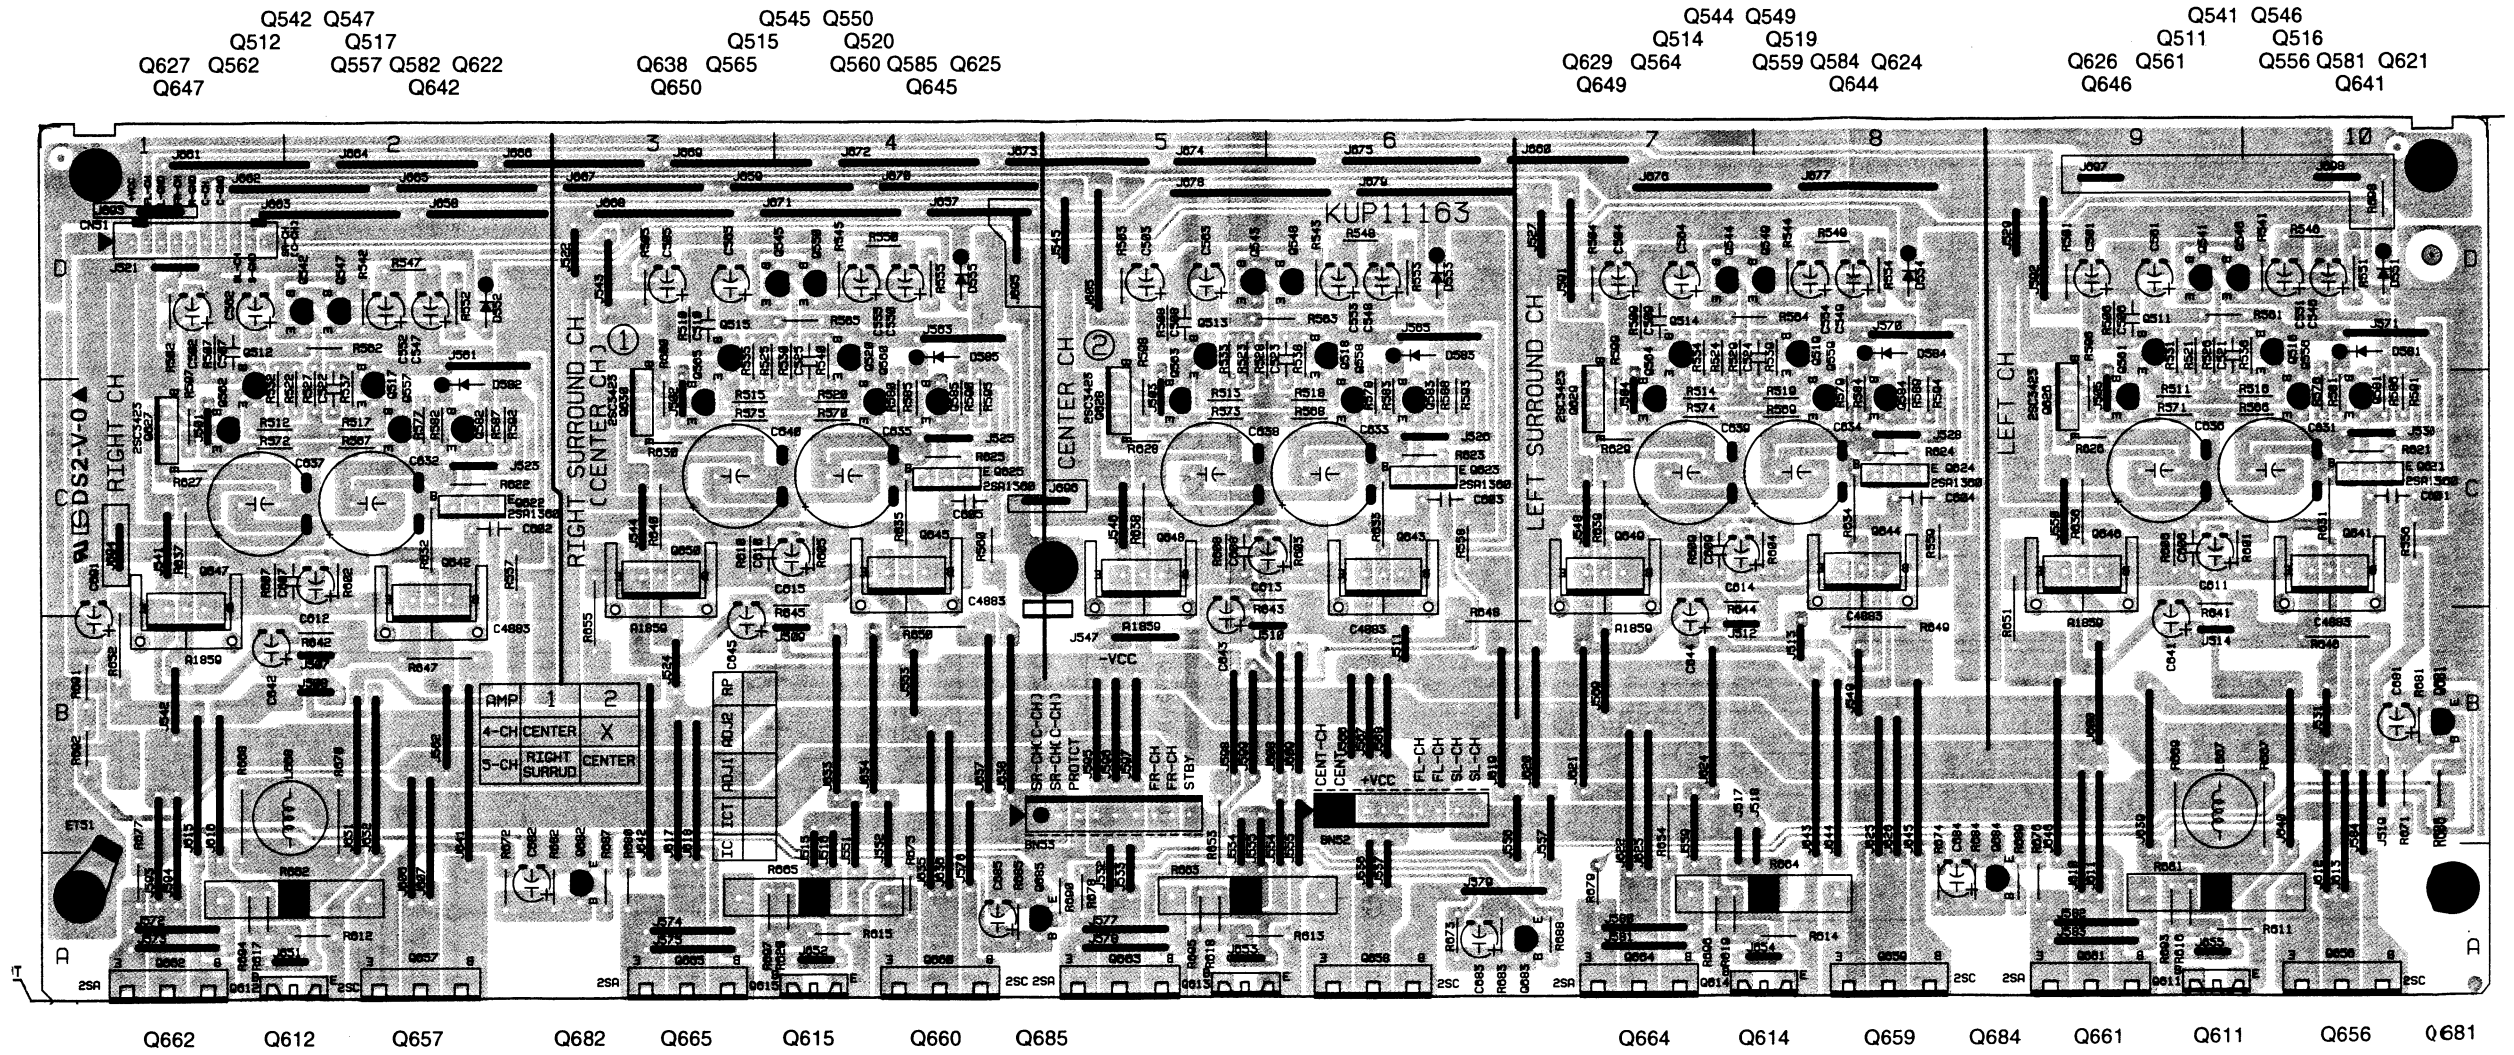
Q542 Q547
Q512 Q517
Q627 Q562 Q557 Q582 Q622
Q647 Q642

Q545 Q550
Q515 Q520
Q638 Q565 Q560 Q585 Q625
Q650 Q645

Q544 Q549
Q514 Q519
Q629 Q564 Q559 Q584 Q624
Q649 Q644

Q541 Q546
Q511 Q516
Q626 Q561 Q556 Q581 Q621
Q646 Q641

1 2 3 4 5 6 7 8 9 10

KUP11163

RIGHT CH
RIGHT SURROUND CH (CENTER CH)
CENTER CH
LEFT SURROUND CH
LEFT CH

SDS2-V-0

| AMP | 1 | 2 |
|---|---|---|
| 4-CH | CENTER | X |
| 5-CH | RIGHT SURRND | CENTER |

-VCC
+VCC
SR-CH(C-CH)
SR-CH(C-CH)
PROTCT
FR-CH
FR-CH
STBY
CENT-CH
CENT
FL-CH
FL-CH
SL-CH
SL-CH

RP
ADJ2
ADJ1
ICT
IC

CN51
CN52
CN53
ET51

2SA 2SC

Q662 Q612 Q657 Q682 Q665 Q615 Q660 Q685 Q664 Q614 Q659 Q684 Q661 Q611 Q656 Q681